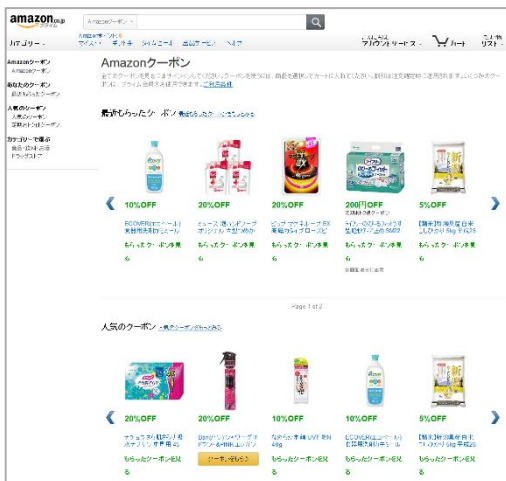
amazon.co.jp
プライム

Amazonクーポン

カテゴリー
アカウントサービス
カート
リスト

Amazonクーポン
Amazonクーポン
あなたのクーポン
最近取得したクーポン
人気のクーポン
人気のクーポン
期限まもなくのクーポン
カテゴリーで探す
食品・飲料・お酒
ドラッグストア

Amazonクーポン

最近取得したクーポン

10%OFF
20%OFF
20%OFF
200円OFF
5%OFF

もらったクーポン使用
もらったクーポン使用
もらったクーポン使用
もらったクーポン使用
もらったクーポン使用

Page 1 of 2

人気のクーポン

20%OFF
20%OFF
10%OFF
10%OFF
5%OFF

もらったクーポンを見る
クーポンをもらう
もらったクーポンを見る
もらったクーポンを見る
もらったクーポンを見る